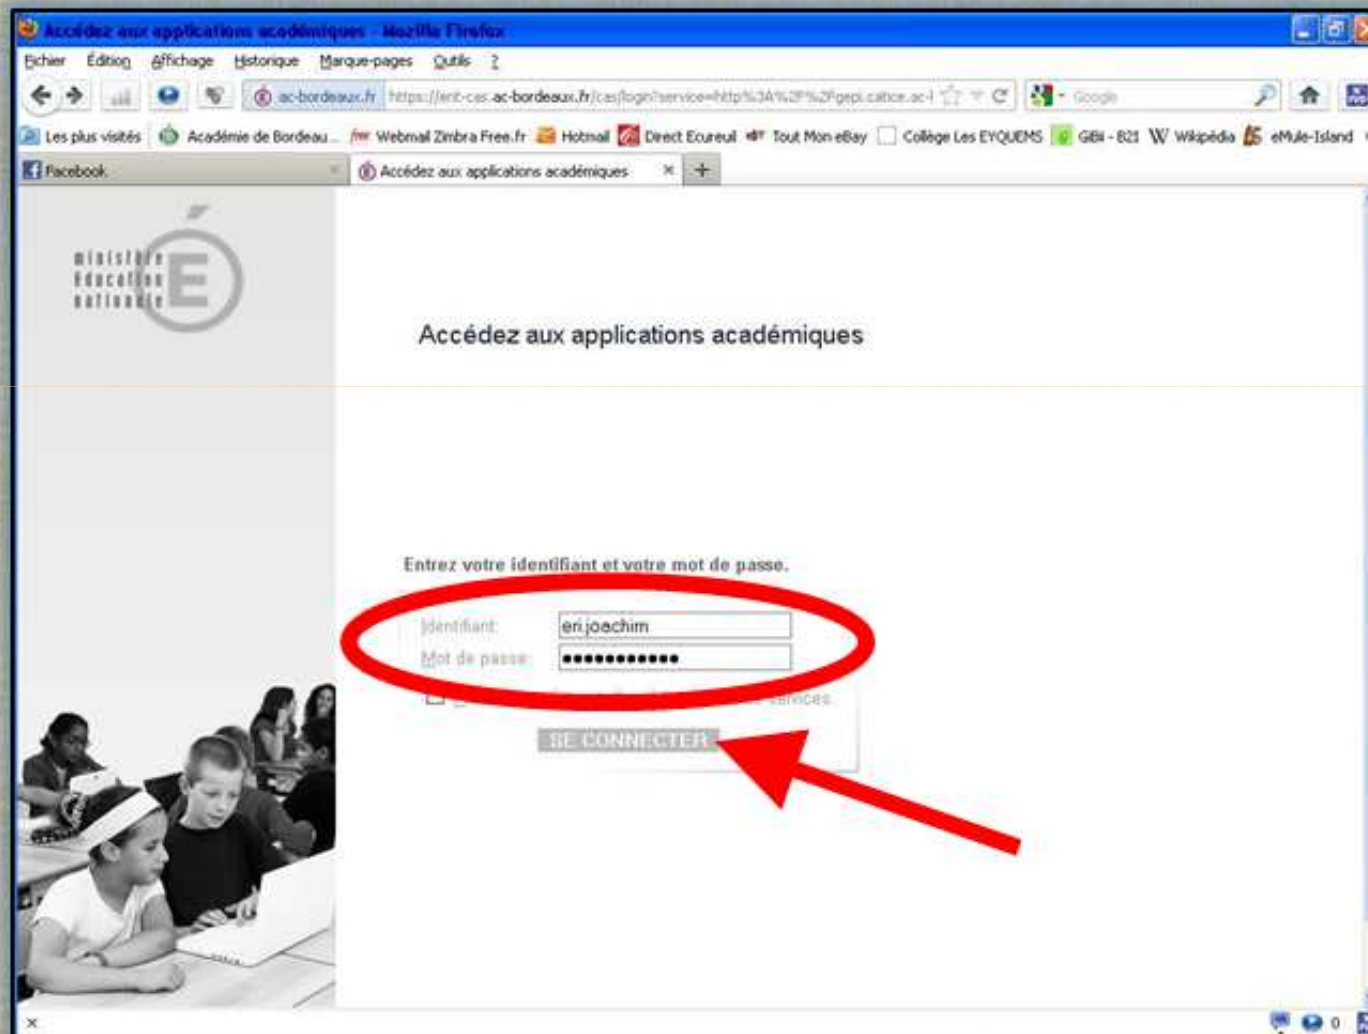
Accédez aux applications académiques - Mozilla Firefox

Fichier Édition Affichage Historique Marque-pages Outils ?

ac-bordeaux.fr https://ent-cas.ac-bordeaux.fr/cas/login?service=http%3A%2F%2Fgepi.catice.ac-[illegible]

Google

Les plus visités Académie de Bordeau... Webmail Zimbra Free.fr Hotmail Direct Ecureuil Tout Mon eBay Collège Les EYQUEMS GIBI - 821 Wikipédia eMule-Island

Facebook

Accédez aux applications académiques

ministère éducation nationale

Accédez aux applications académiques

Entrez votre identifiant et votre mot de passe.

Identifiant: eri.joachim

Mot de passe: ●●●●●●●●●●●●

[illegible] services.

SE CONNECTER

0